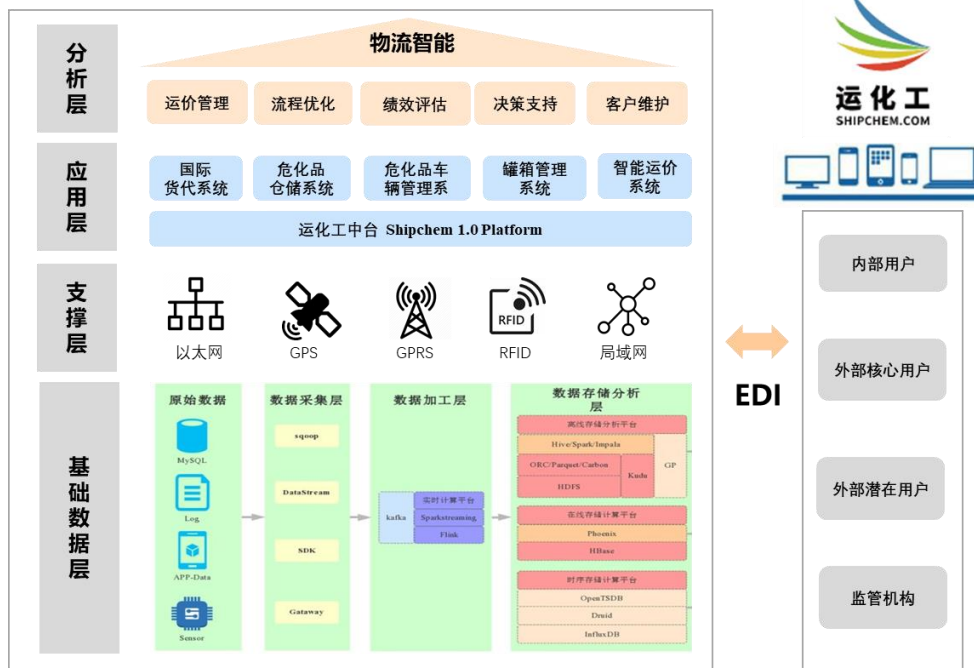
分析层

物流智能

运价管理
流程优化
绩效评估
决策支持
客户维护

应用层

国际货代系统
危化品仓储系统
危化品车辆管理系统
罐箱管理系统
智能运价系统

运化工中台 Shipchem 1.0 Platform

支撑层

以太网
GPS
GPRS
RFID
局域网

基础数据层

原始数据
MySQL
Log
APP-Data
Sensor

数据采集层
sqoop
DataStream
SDK
Gateway

数据加工层
kafka
实时计算平台
Sparkstreaming
Flink

数据存储分析层
离线存储分析平台
Hive/Spark/Impala
ORC/Parquet/Carbon
HDFS
Kudu
GP
在线存储分析平台
Phoenix
HBase
时序存储计算平台
OpenTSDB
Druid
InfluxDB

EDI

运化工
SHIPCHEM.COM

内部用户
外部核心用户
外部潜在用户
监管机构